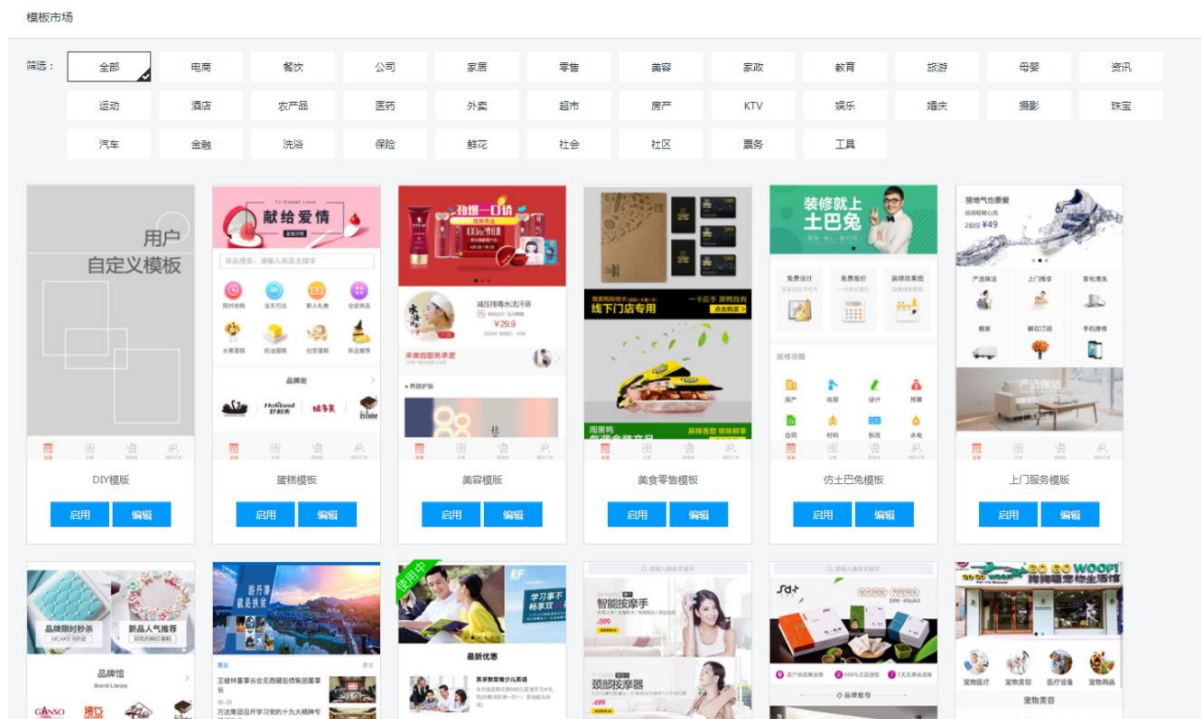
模板市场

筛选： 全部 电商 餐饮 公司 家居 零售 美容 家政 教育 旅游 母婴 资讯
运动 酒店 农产品 医药 外卖 超市 房产 KTV 娱乐 婚庆 摄影 珠宝
汽车 金融 洗浴 保险 鲜花 社会 社区 票务 工具

用户自定义模板

DIY模板
启用 编辑

献给爱情
To Sweet Love
请输入商品关键字
品牌街
Holiland 好利来
蛋糕模板
启用 编辑

劲爆一口价
减压排毒水洁汗巾
¥29.9
美容模板
启用 编辑

线下门店专用
美食零售模板
启用 编辑

装修就上土巴兔
免费设计 免费报价 装修效果图
装修攻略
房产 选局 设计 预算 合同 材料 拆改 水电
仿土巴兔模板
启用 编辑

上门服务模板
启用 编辑

品牌限时秒杀
新品人气推荐
品牌馆
GANSO

使用中
学习事不畅享双
最新优惠

智能按摩手
颈部按摩器

GO GO WOOF!
宠物医疗 宠物美容 医疗设备 宠物用品
宠物美容